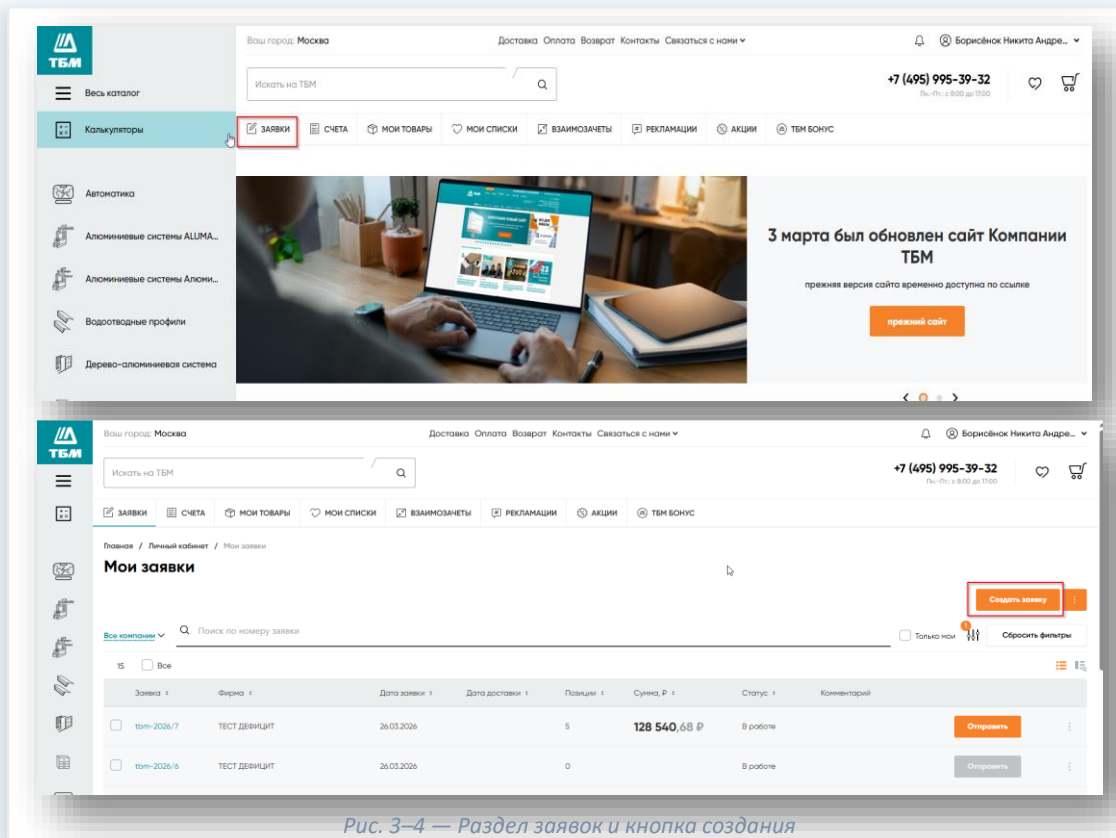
ТБМ

Весь каталог

Калькуляторы

Автоматика

Алюминиевые системы ALUMA...

Алюминиевые системы Алюми...

Водоотводные профили

Дерево-алюминиевая система

Ваш город: Москва

Доставка Оплата Возврат Контакты Связаться с нами

Борисёнок Никита Андре...

Искать на ТБМ

+7 (495) 995-39-32

Пн.-Пт.: с 8:00 до 17:00

ЗАЯВКИ СЧЕТА МОИ ТОВАРЫ МОИ СПИСКИ ВЗАИМОЗАЧЕТЫ РЕКЛАМАЦИИ АКЦИИ ТБМ БОНУС

3 марта был обновлен сайт Компании ТБМ

прежняя версия сайта временно доступна по ссылке

прежний сайт

ТБМ

Ваш город: Москва

Доставка Оплата Возврат Контакты Связаться с нами

Борисёнок Никита Андре...

Искать на ТБМ

+7 (495) 995-39-32

Пн.-Пт.: с 8:00 до 17:00

ЗАЯВКИ СЧЕТА МОИ ТОВАРЫ МОИ СПИСКИ ВЗАИМОЗАЧЕТЫ РЕКЛАМАЦИИ АКЦИИ ТБМ БОНУС

Главная / Личный кабинет / Мои заявки

Мои заявки

Создать заявку

Все компании

Поиск по номеру заявки

Только мои

Сбросить фильтры

15 Все

| Заявка | Фирма | Дата заявки | Дата доставки | Позиции | Сумма, ₽ | Статус | Комментарий | |
|---|---|---|---|---|---|---|---|---|
| tbm-2026/7 | ТЕСТ ДЕФИЦИТ | 26.03.2026 | | 5 | 128 540,68 ₽ | В работе | | Отправить |
| tbm-2026/6 | ТЕСТ ДЕФИЦИТ | 26.03.2026 | | 0 | | В работе | | Отправить |

Рис. 3–4 — Раздел заявок и кнопка создания